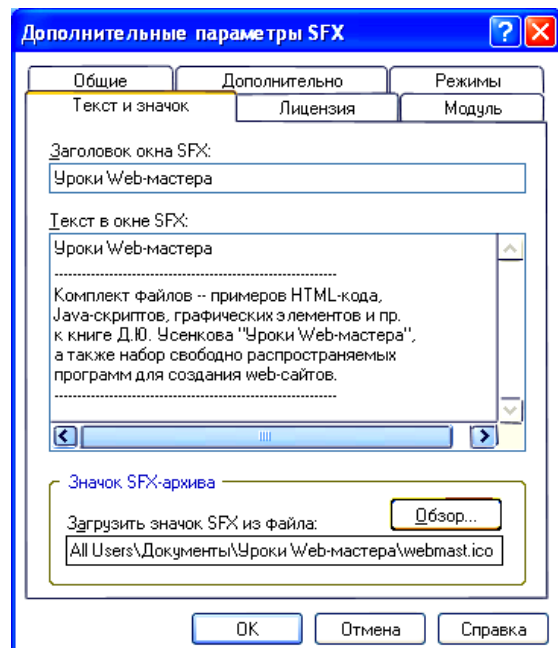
Дополнительные параметры SFX

?
X

Общие
Дополнительно
Режимы
Текст и значок
Лицензия
Модуль

Заголовок окна SFX:

Уроки Web-мастера

Текст в окне SFX:

Уроки Web-мастера

------------------------------------------------------

Комплект файлов -- примеров HTML-кода, Java-скриптов, графических элементов и пр. к книге Д.Ю. Усенкова "Уроки Web-мастера", а также набор свободно распространяемых программ для создания web-сайтов.

------------------------------------------------------

Значок SFX-архива

Загрузить значок SFX из файла:

Обзор...

All Users\Документы\Уроки Web-мастера\webmast.ico

OK
Отмена
Справка